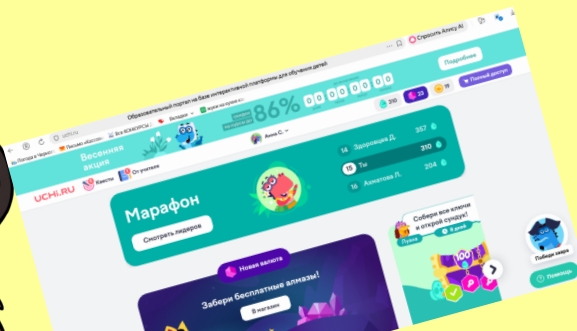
Образовательный портал на базе интерактивной платформы для обучения детей

Спросить Алису AI

uchi.ru

Погода в Черке... Письмо обратно... Все КОНКУРСЫ ... Яндекс ... мужи на время в ...

Весенняя акция

86%

0 0 0 0 0 0 0

Подробнее

310 23 19

Полный доступ

UCHi.RU

Квесты

От учителя

Анна С.

14 Здоровцова Д. 357

15 Ты 310

16 Ахматова Л. 204

Марафон

Смотреть лидеров

Собери все ключи и открой сундук!

Лупа

Я дней

100

Победи зверя

Новая валюта

Забери бесплатные алмазы!

В магазин

Помощь